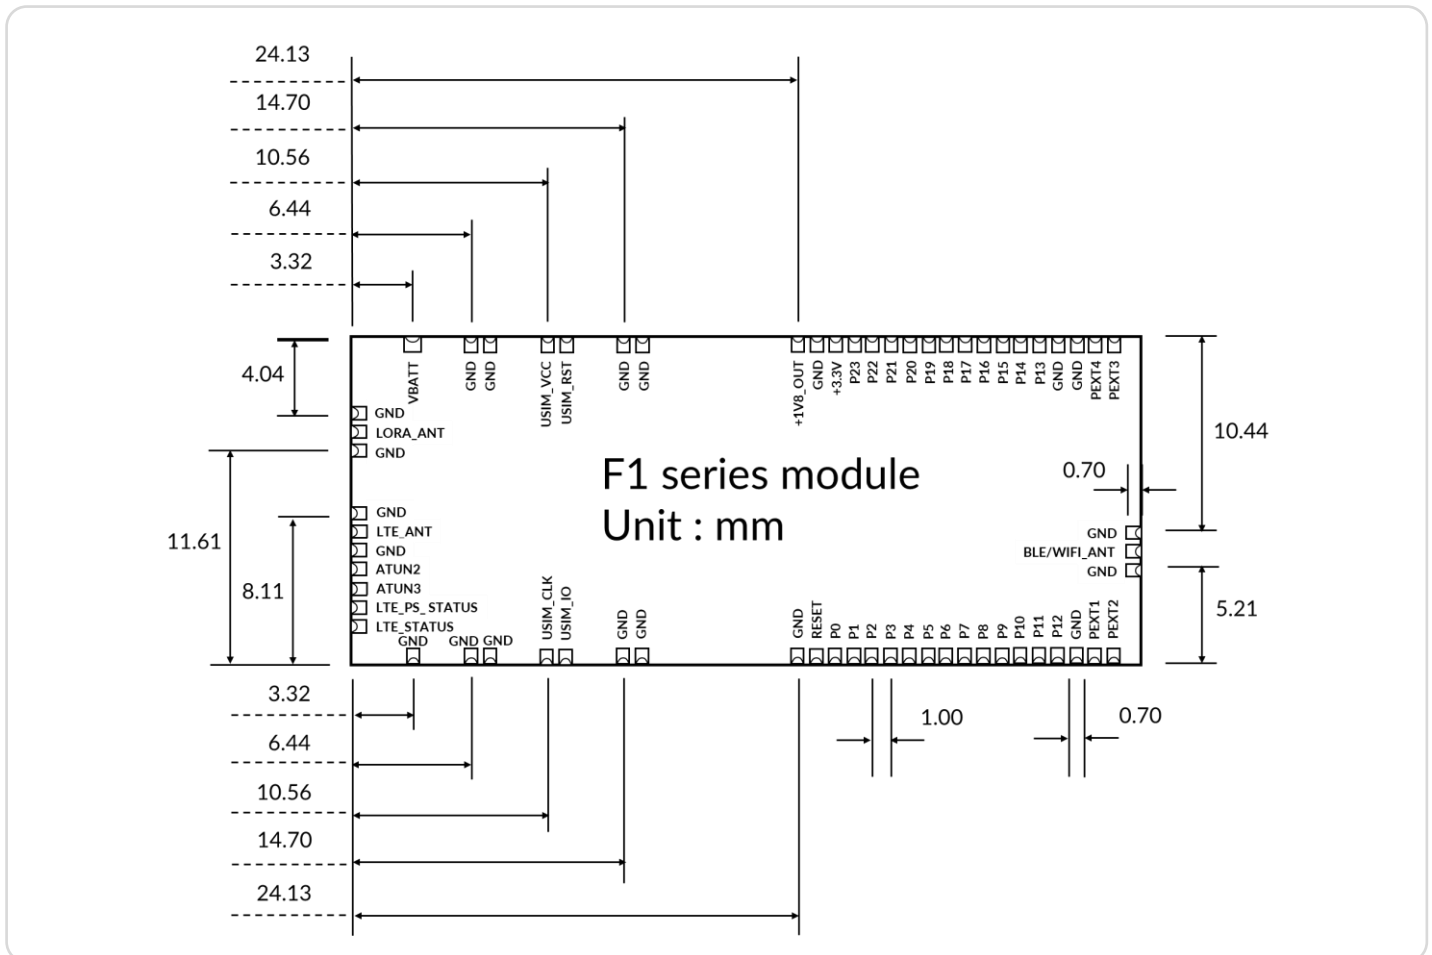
24.13
14.70
10.56
6.44
3.32

4.04

VBATT GND GND USIM_VCC USIM_RST GND GND +1V8_OUT GND +3.3V P23 P22 P21 P20 P19 P18 P17 P16 P15 P14 P13 GND GND PEXT4 PEXT3

10.44

GND
LORA_ANT
GND

F1 series module
Unit : mm

0.70

11.61

GND
LTE_ANT
GND
ATUN2
ATUN3
LTE_PS_STATUS
LTE_STATUS

8.11

GND
BLE/WIFI_ANT
GND

5.21

GND GND GND USIM_CLK USIM_IO GND GND GND RESET P0 P1 P2 P3 P4 P5 P6 P7 P8 P9 P10 P11 P12 GND PEXT1 PEXT2

3.32
6.44
10.56
14.70
24.13

1.00
0.70